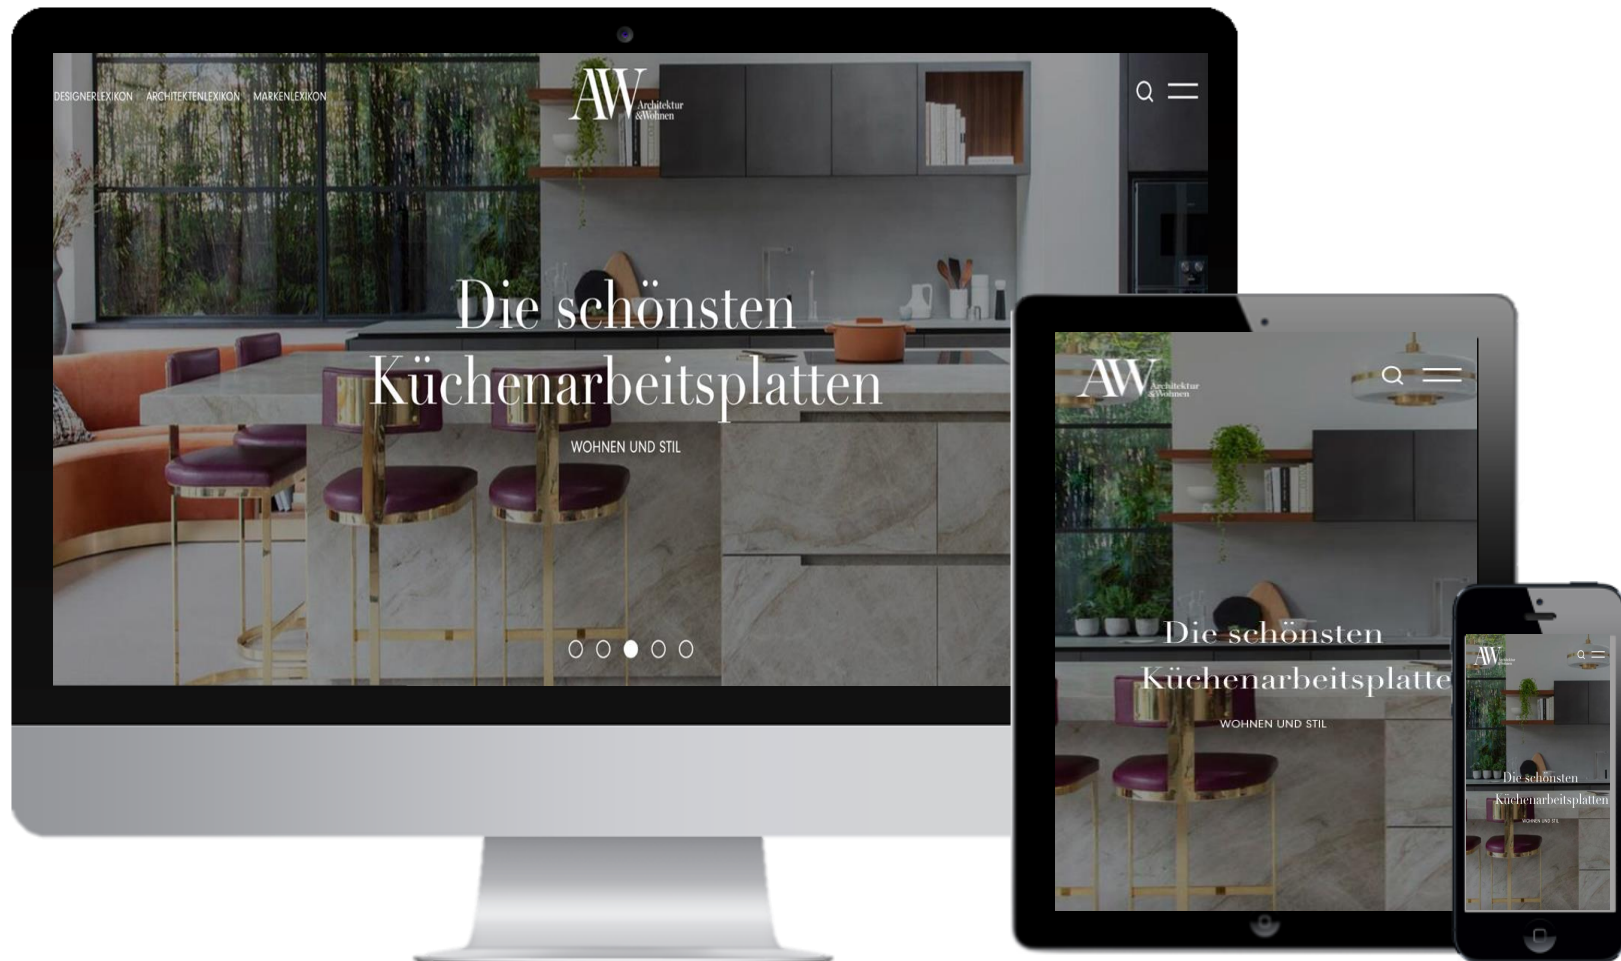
DESIGNERLEXIKON ARCHITEKTENLEXIKON MARKENLEXIKON

AW Architektur &Wohnen

Die schönsten Küchenarbeitsplatten

WOHNEN UND STIL

AW Architektur &Wohnen

Die schönsten Küchenarbeitsplatte

WOHNEN UND STIL

AW

Die schönsten Küchenarbeitsplatten

WOHNEN UND STIL